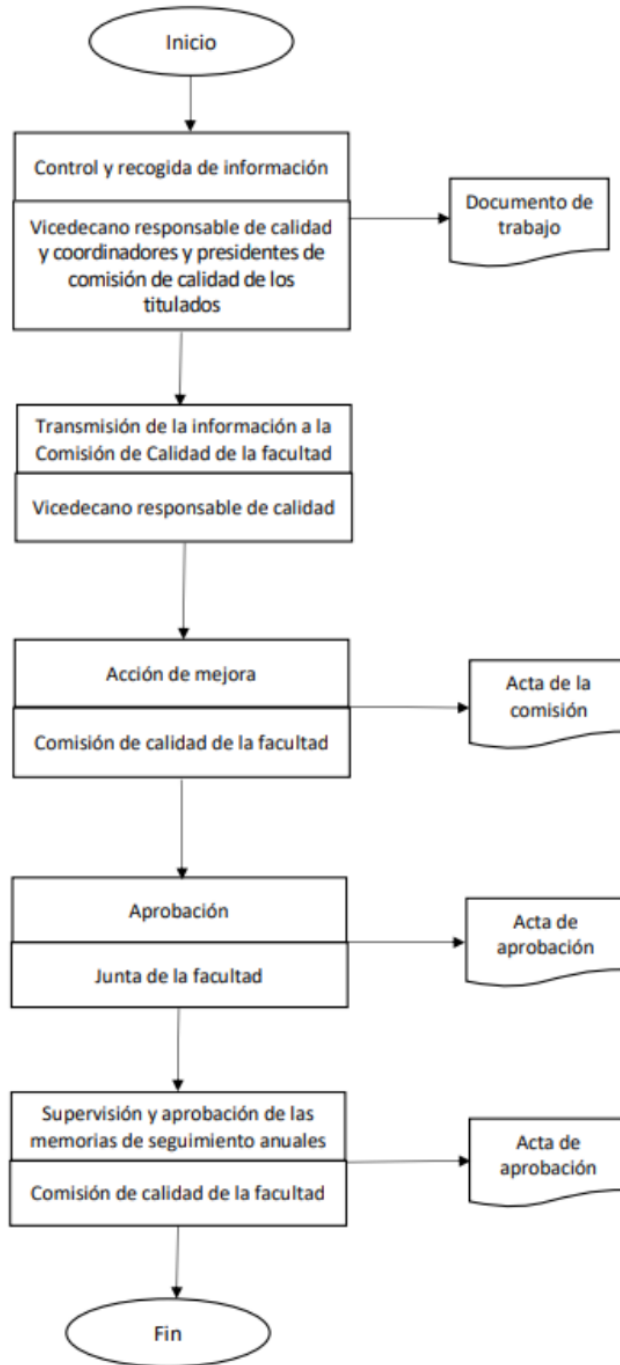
Inicio

Control y recogida de información

Vicedecano responsable de calidad y coordinadores y presidentes de comisión de calidad de los titulados

Documento de trabajo

Transmisión de la información a la Comisión de Calidad de la facultad

Vicedecano responsable de calidad

Acción de mejora

Comisión de calidad de la facultad

Acta de la comisión

Aprobación

Junta de la facultad

Acta de aprobación

Supervisión y aprobación de las memorias de seguimiento anuales

Comisión de calidad de la facultad

Acta de aprobación

Fin